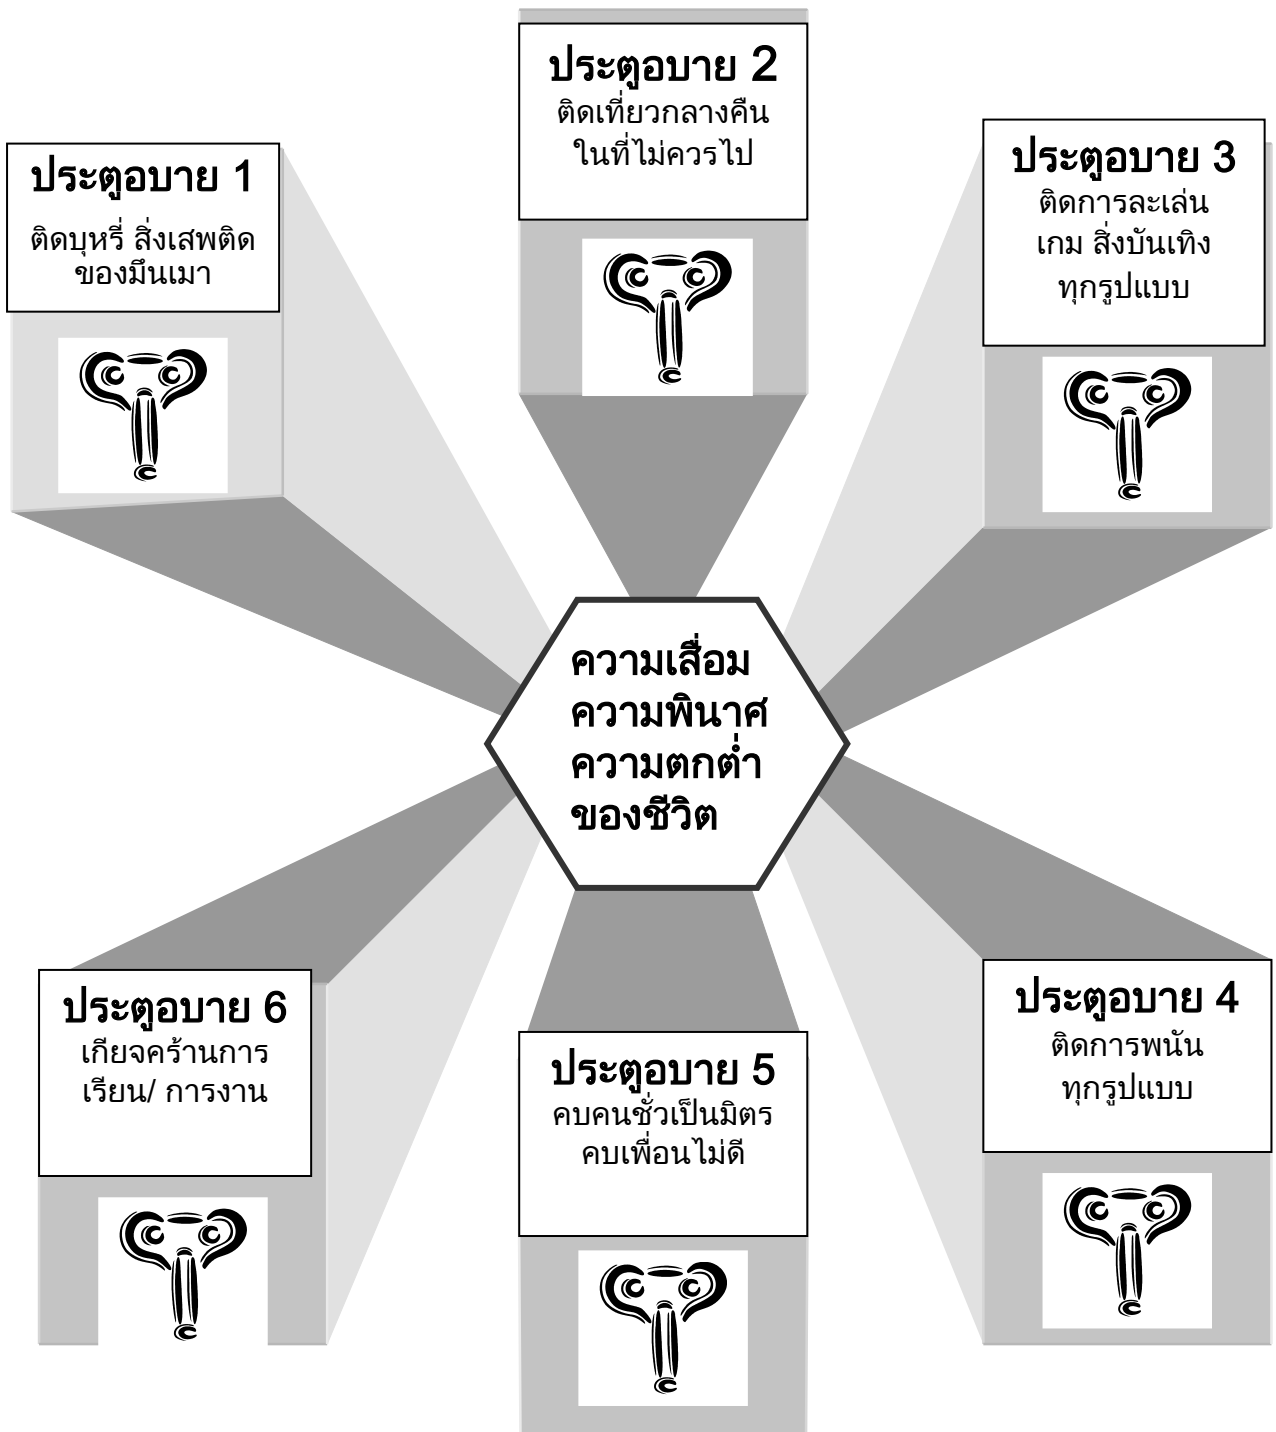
ประตูอบาย 2
ติดเที่ยวกลางคืน ในที่ไม่ควรไป

ประตูอบาย 1
ติดบุหรี่ สิ่งเสพติด ของมึนเมา

ประตูอบาย 3
ติดการละเล่น เกม สิ่งบันเทิง ทุกรูปแบบ

ความเสื่อม
ความพินาศ
ความตกต่ำ
ของชีวิต

ประตูอบาย 6
เกียจคร้านการ เรียน/ การงาน

ประตูอบาย 5
คบคนชั่วเป็นมิตร คบเพื่อนไม่ดี

ประตูอบาย 4
ติดการพนัน ทุกรูปแบบ